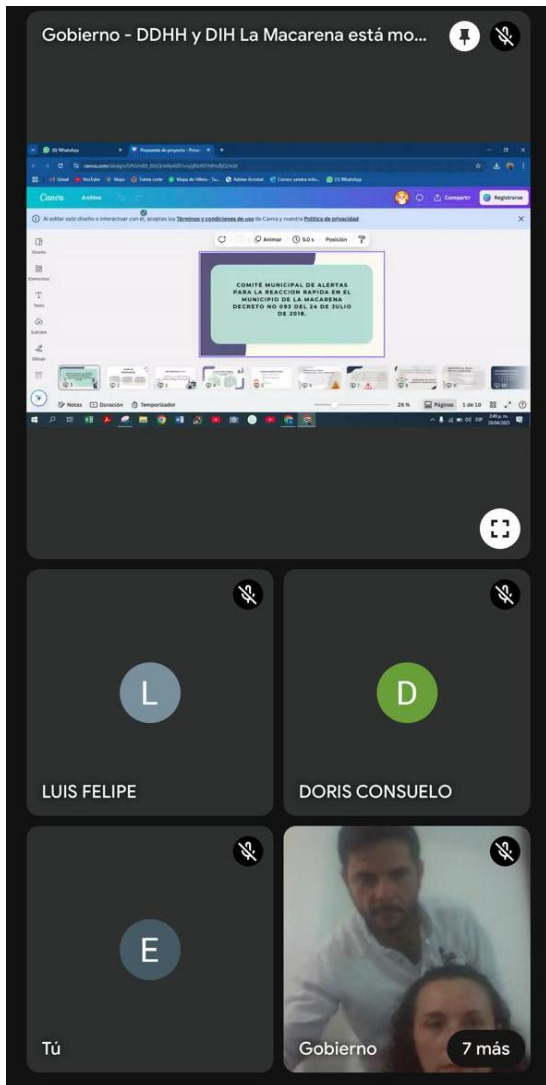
Gobierno - DDHH y DIH La Macarena está mo...

(3) WhatsApp
Propuesta de proyecto - Prese...
canva.com/design/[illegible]
Gmail YouTube Maps Tabla code Mapa de Villeta Adobe Acrobat Correo: sandra mila... (3) WhatsApp
Canva Archivo
Compartir Registrarse
Al editar este diseño o interactuar con él, aceptas los Términos y condiciones de uso de Canva y nuestra Política de privacidad.
Diseño
Elementos
Texto
Subidos
Dibujo
Animar 5.0 s Posición
COMITÉ MUNICIPAL DE ALERTAS PARA LA REACCION RAPIDA EN EL MUNICIPIO DE LA MACARENA DECRETO NO 093 DEL 24 DE JULIO DE 2018.
Notas Duración Temporizador
26 % Páginas 1 de 16
2:45 p. m. 29/04/2025

LUIS FELIPE
DORIS CONSUELO
Tú
Gobierno
7 más
L
D
E